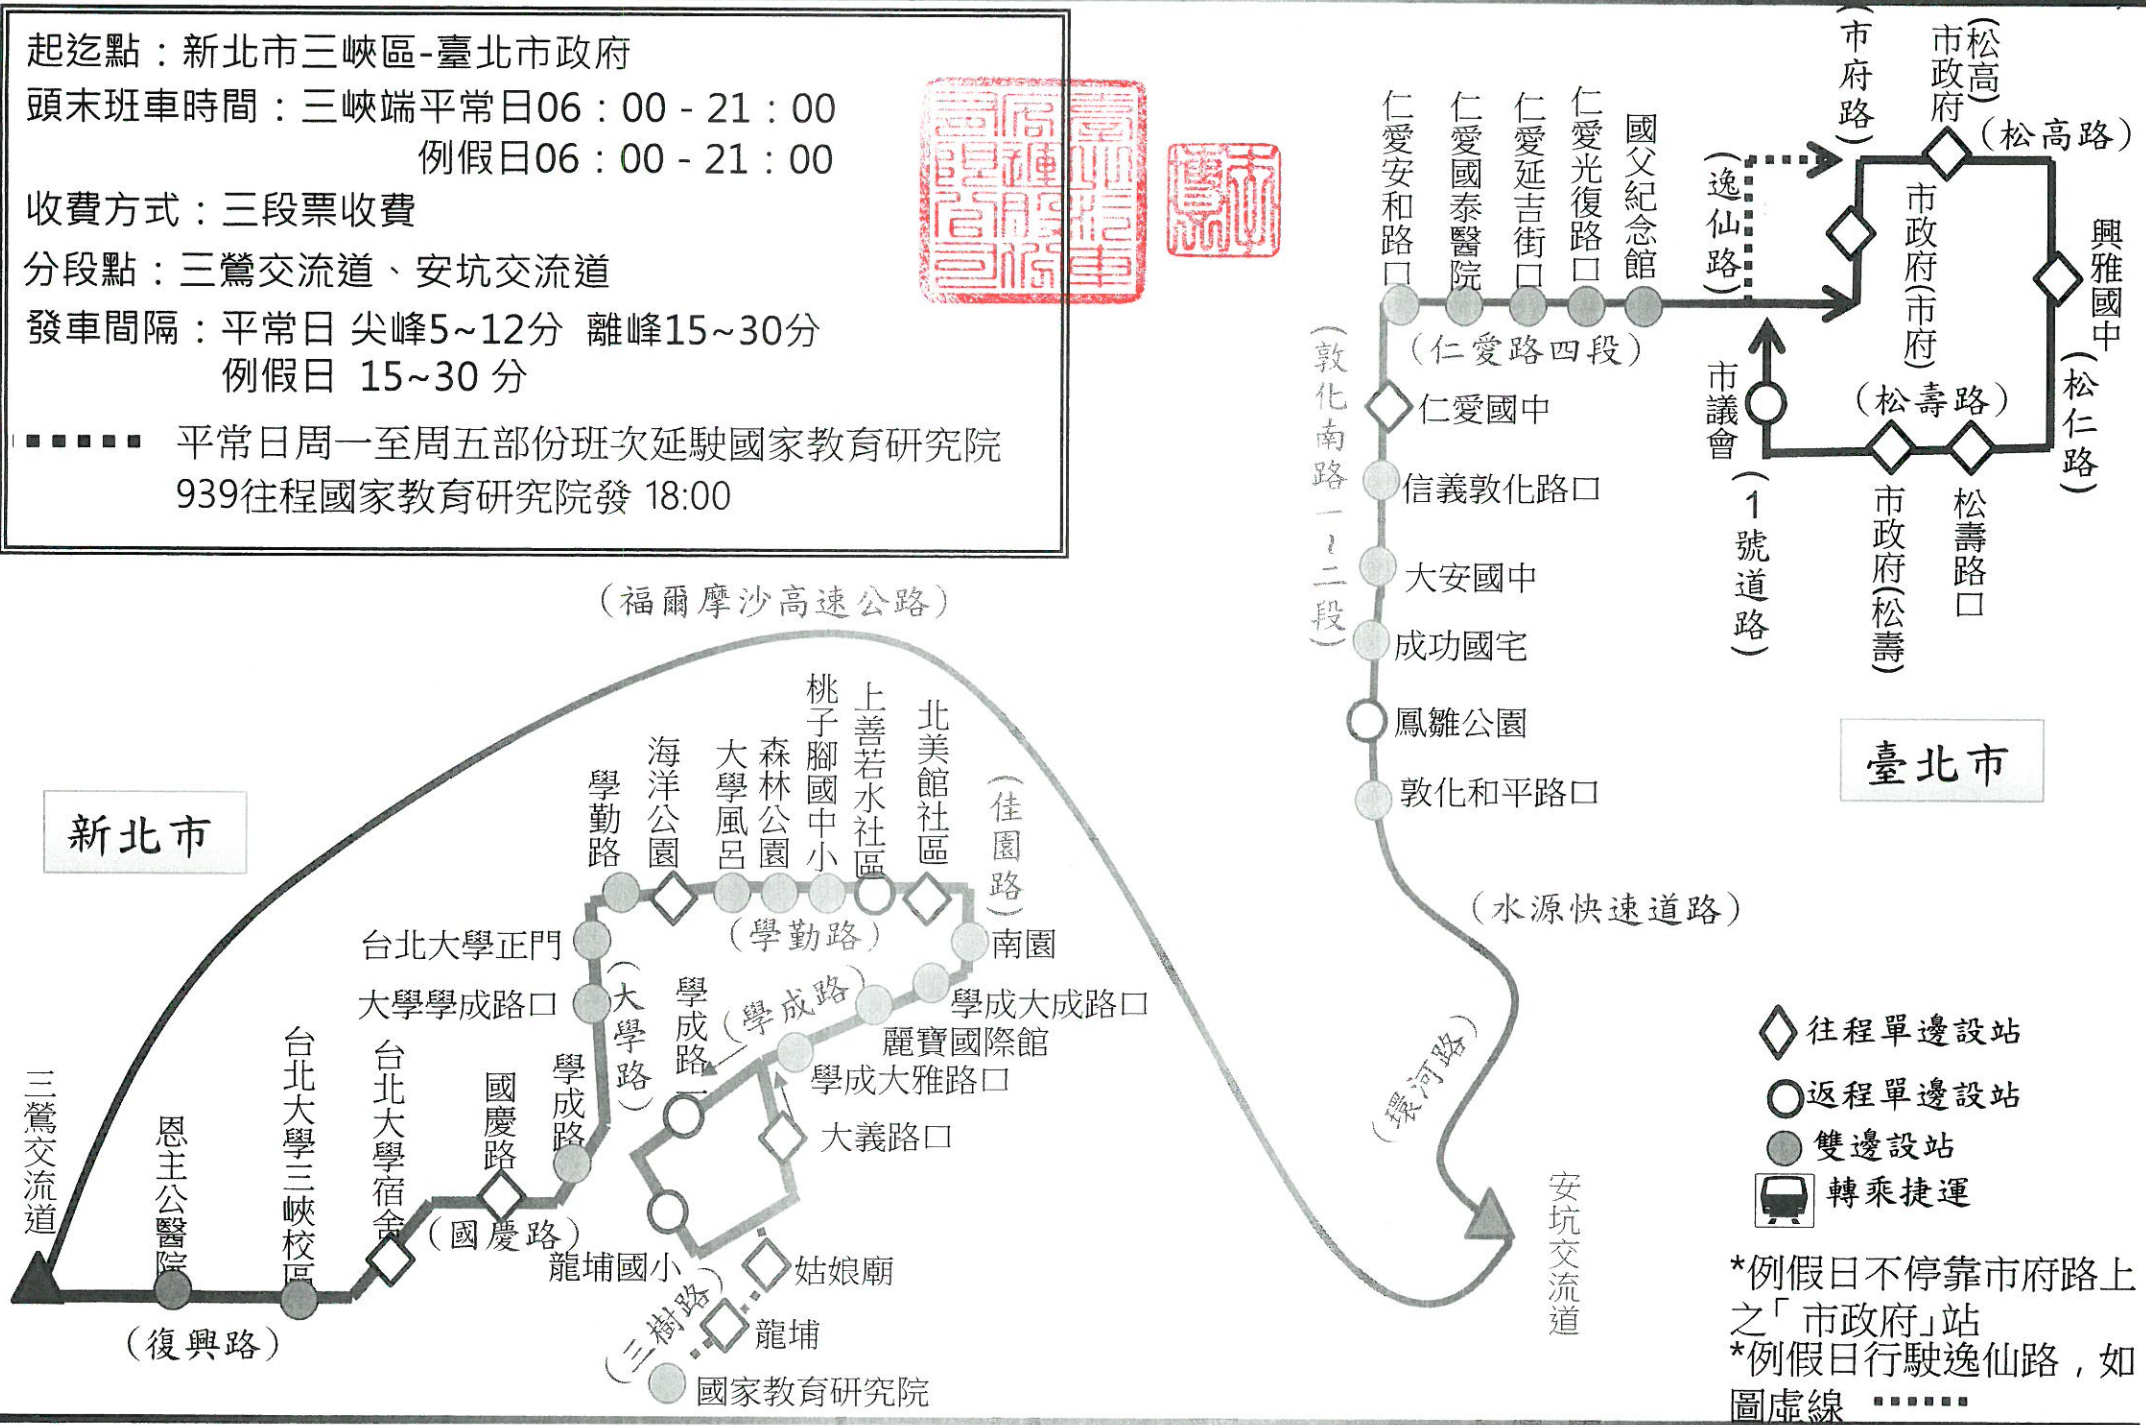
起迄點：新北市三峽區-臺北市政府
頭末班車時間：三峽端平常日06：00 - 21：00
例假日06：00 - 21：00
收費方式：三段票收費
分段點：三鶯交流道、安坑交流道
發車間隔：平常日 尖峰5~12分 離峰15~30分
例假日 15~30 分
平常日周一至周五部份班次延駛國家教育研究院
939往程國家教育研究院發 18:00

仁愛安和路口
仁愛國泰醫院
仁愛延吉街口
仁愛光復路口
國父紀念館
(仁愛路四段)
(市府路)
市政府(松高)
(松高路)
(逸仙路)
市政府(市府)
興雅國中
(松仁路)
(松壽路)
市議會
(1號道路)
市政府(松壽)
松壽路口
(敦化南路一~二段)
仁愛國中
信義敦化路口
大安國中
成功國宅
鳳雛公園
敦化和平路口
臺北市
(水源快速道路)
(環河路)
安坑交流道
(福爾摩沙高速公路)
新北市
學勤路
海洋公園
大學風呂
森林公園
桃子腳國中小
上善若水社區
北美館社區
(佳園路)
(學勤路)
台北大學正門
南園
大學學成路口
(大學路)
學成路
(學成路)
學成大成路口
麗寶國際館
學成大雅路口
大義路口
學成路
國慶路
(國慶路)
三鶯交流道
恩主公醫院
台北大學三峽校區
台北大學宿舍
龍埔國小
姑娘廟
(三樹路)
龍埔
國家教育研究院
(復興路)
往程單邊設站
返程單邊設站
雙邊設站
轉乘捷運
*例假日不停靠市府路上之「市政府」站
*例假日行駛逸仙路，如圖虛線